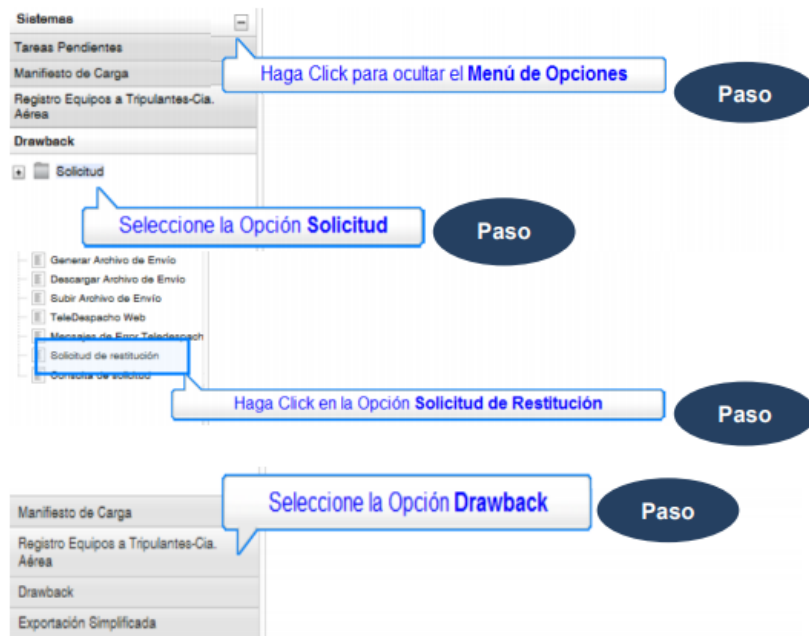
Sistemas
Tareas Pendientes
Manifiesto de Carga
Registro Equipos a Tripulantes-Cia. Aérea
Drawback
Solicitud

Haga Click para ocultar el **Menú de Opciones**

Paso

Seleccione la Opción **Solicitud**

Paso

Generar Archivo de Envío
Descargar Archivo de Envío
Subir Archivo de Envío
TeleDespacho Web
Mensajes de Error Teledespach
Solicitud de restitución
Consulta de solicitud

Haga Click en la Opción **Solicitud de Restitución**

Paso

Seleccione la Opción **Drawback**

Paso

Manifiesto de Carga
Registro Equipos a Tripulantes-Cia. Aérea
Drawback
Exportación Simplificada